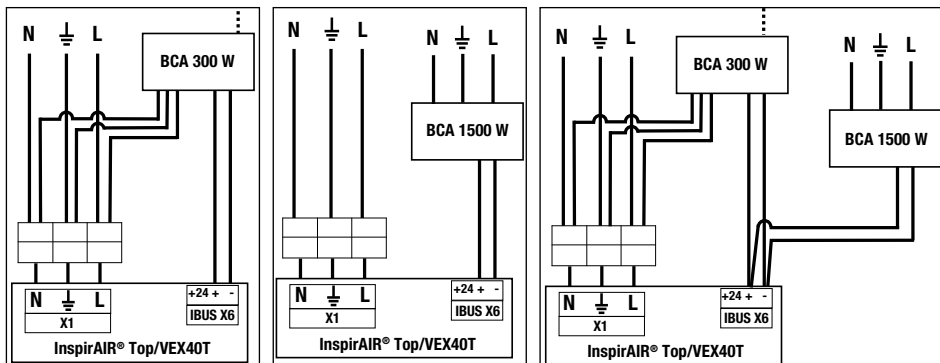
N ⏚ L

BCA 300 W

N ⏚ L

X1

+24 + -

IBUS X6

InspirAIR® Top/VEX40T

N ⏚ L

N ⏚ L

BCA 1500 W

N ⏚ L

X1

+24 + -

IBUS X6

InspirAIR® Top/VEX40T

N ⏚ L

BCA 300 W

N ⏚ L

BCA 1500 W

N ⏚ L

X1

+24 + -

IBUS X6

InspirAIR® Top/VEX40T